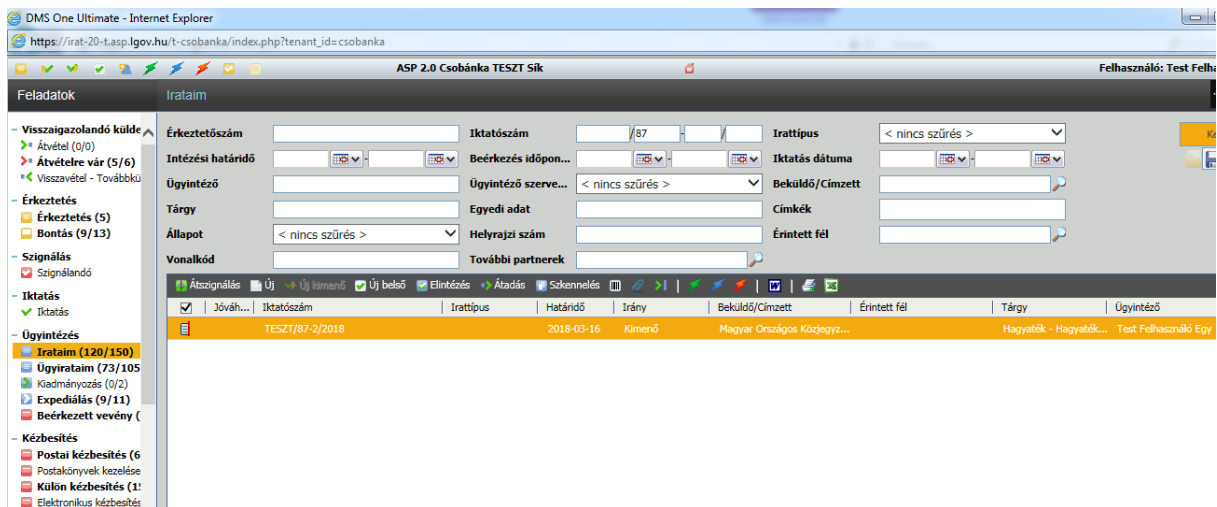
DMS One Ultimate - Internet Explorer

https://irat-20-t.asp.lgov.hu/t-csobanka/index.php?tenant_id=csobanka

ASP 2.0 Csobánka TESZT Sík

Felhasználó: Test Felha

Feladatok

Irataim

- Visszaigazolandó külde
Átvétel (0/0)
Átvételre vár (5/6)
Visszavétel - Továbbkü

- Érkeztetés
Érkeztetés (5)
Bontás (9/13)

- Szignálás
Szignálandó

- Iktatás
Iktatás

- Ügyintézés
Irataim (120/150)
Ügyirataim (73/105
Kiadmányozás (0/2)
Expediálás (9/11)
Beérkezett vevény (

- Kézbesítés
Postai kézbesítés (6
Postakönyvek kezelése
Külön kézbesítés (1
Elektronikus kézbesítés

Érkeztetőszám
Intézési határidő
Ügyintéző
Tárgy
Állapot < nincs szűrés >
Vonalkód

Iktatószám /87
Beérkezés időpon...
Ügyintéző szerve... < nincs szűrés >
Egyedi adat
Helyrajzi szám
További partnerek

Irattípus < nincs szűrés >
Iktatás dátuma
Beküldő/Címzett
Címkék
Érintett fél

Átszignálás Új Új kimenő Új belső Elintézés Átadás Szkennelés

| | Jóváh... | Iktatószám | Irattípus | Határidő | Irány | Beküldő/Címzett | Érintett fél | Tárgy | Ügyintéző |
|---|---|---|---|---|---|---|---|---|---|
| | | TESZT/87-2/2018 | | 2018-03-16 | Kimenő | Magyar Országos Közjegyz... | | Hagyaték - Hagyaték... | Test Felhasználó Egy |